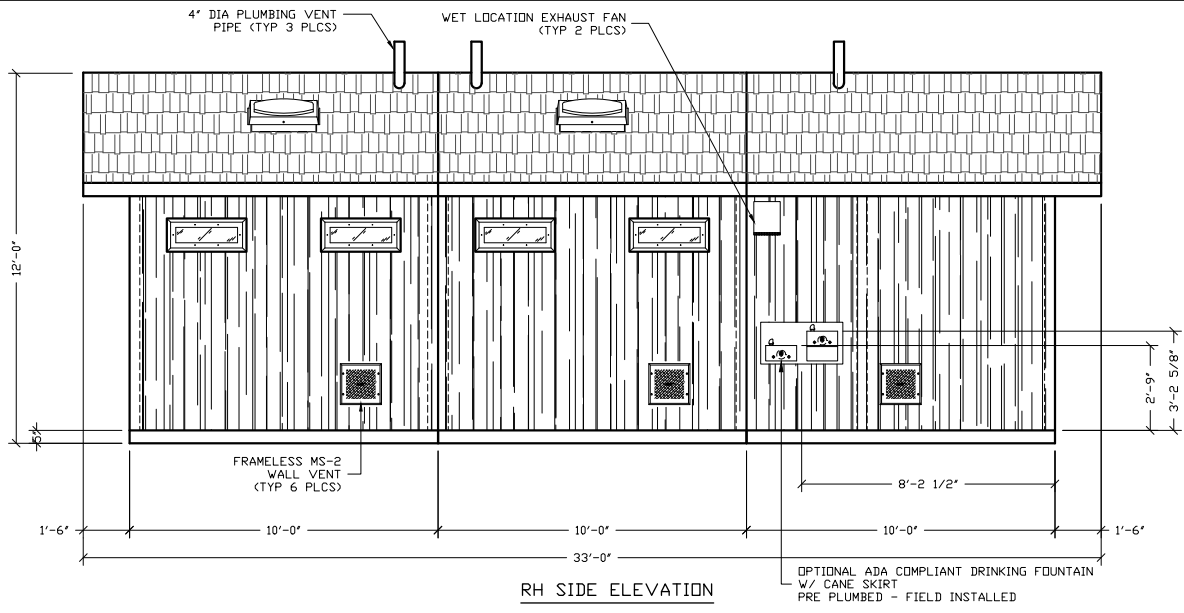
4" DIA PLUMBING VENT PIPE (TYP 3 PLCS)

WET LOCATION EXHAUST FAN (TYP 2 PLCS)

12'-0"

5"

3'-2 5/8"

2'-9"

FRAMELESS MS-2 WALL VENT (TYP 6 PLCS)

8'-2 1/2"

1'-6"

10'-0"

10'-0"

10'-0"

1'-6"

33'-0"

OPTIONAL ADA COMPLIANT DRINKING FOUNTAIN W/ CANE SKIRT PRE PLUMBED - FIELD INSTALLED

RH SIDE ELEVATION